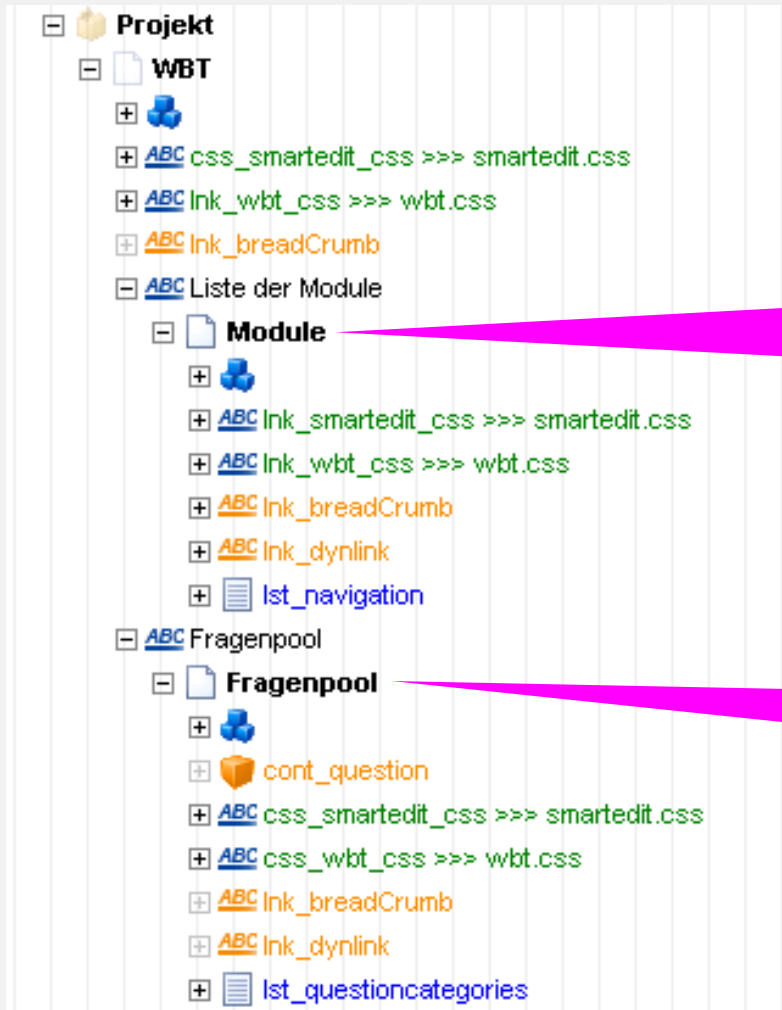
Projekt
WBT
ABC css_smartedit_css >>> smartedit.css
ABC lnk_wbt_css >>> wbt.css
ABC lnk_breadCrumb
ABC Liste der Module
Module
ABC lnk_smartedit_css >>> smartedit.css
ABC lnk_wbt_css >>> wbt.css
ABC lnk_breadCrumb
ABC lnk_dynlink
lst_navigation
ABC Fragenpool
Fragenpool
cont_question
ABC css_smartedit_css >>> smartedit.css
ABC css_wbt_css >>> wbt.css
ABC lnk_breadCrumb
ABC lnk_dynlink
lst_questioncategories